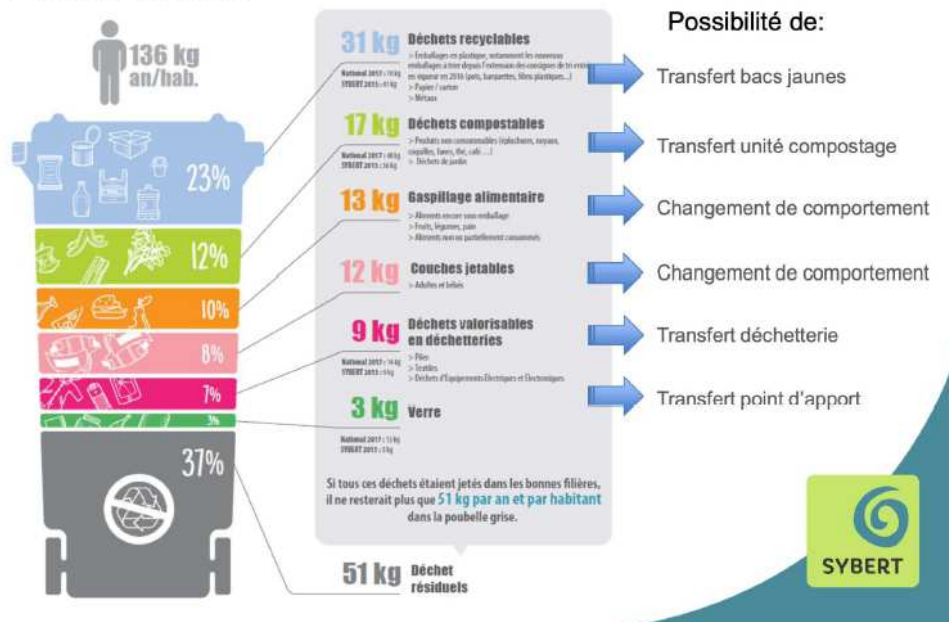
136 kg an/hab.

23%

12%

10%

8%

7%

3%

37%

31 kg Déchets recyclables
> Emballages en plastique, notamment les nouveaux emballages à trier depuis l'extension des consignes de tri entrée en vigueur en 2016 (pots, barquettes, films plastiques...)
> Papier / carton
> Métaux
National 2017 : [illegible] kg
SYBERT 2015 : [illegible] kg

17 kg Déchets compostables
> Produits non consommables (épluchures, noyaux, coquilles, fanes, thé, café ...)
> Déchets de jardin
National 2017 : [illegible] kg
SYBERT 2015 : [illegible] kg

13 kg Gaspillage alimentaire
> Aliments encore sous emballage
> Fruits, légumes, pain
> Aliments non ou partiellement consommés

12 kg Couches jetables
> Adultes et bébés

9 kg Déchets valorisables en déchetteries
> Piles
> Textiles
> Déchets d'Équipements Électriques et Électroniques
National 2017 : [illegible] kg
SYBERT 2015 : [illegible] kg

3 kg Verre
National 2017 : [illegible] kg
SYBERT 2015 : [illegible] kg

Si tous ces déchets étaient jetés dans les bonnes filières, il ne resterait plus que 51 kg par an et par habitant dans la poubelle grise.

51 kg Déchet résiduels

Possibilité de:

Transfert bacs jaunes

Transfert unité compostage

Changement de comportement

Changement de comportement

Transfert déchetterie

Transfert point d'apport

SYBERT